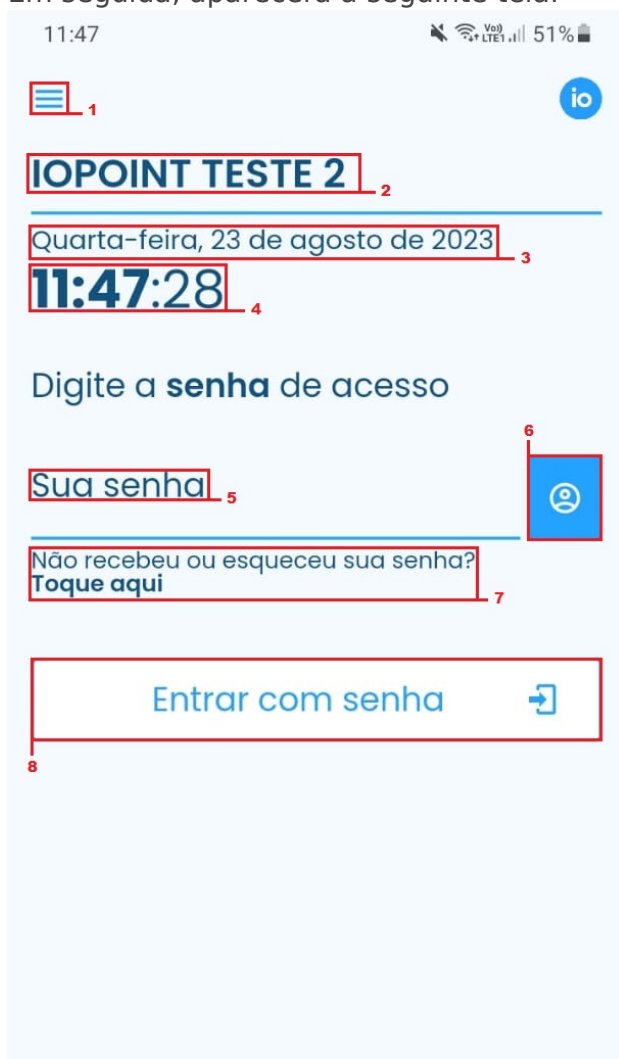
Em seguida, aparecerá a seguinte tela:

11:47 Vo) LTE1 51%

1

io

IOPOINT TESTE 2

2

Quarta-feira, 23 de agosto de 2023

3

11:47:28

4

Digite a **senha** de acesso

6

Sua senha

5

Não recebeu ou esqueceu sua senha?
**Toque aqui**

7

Entrar com senha

8